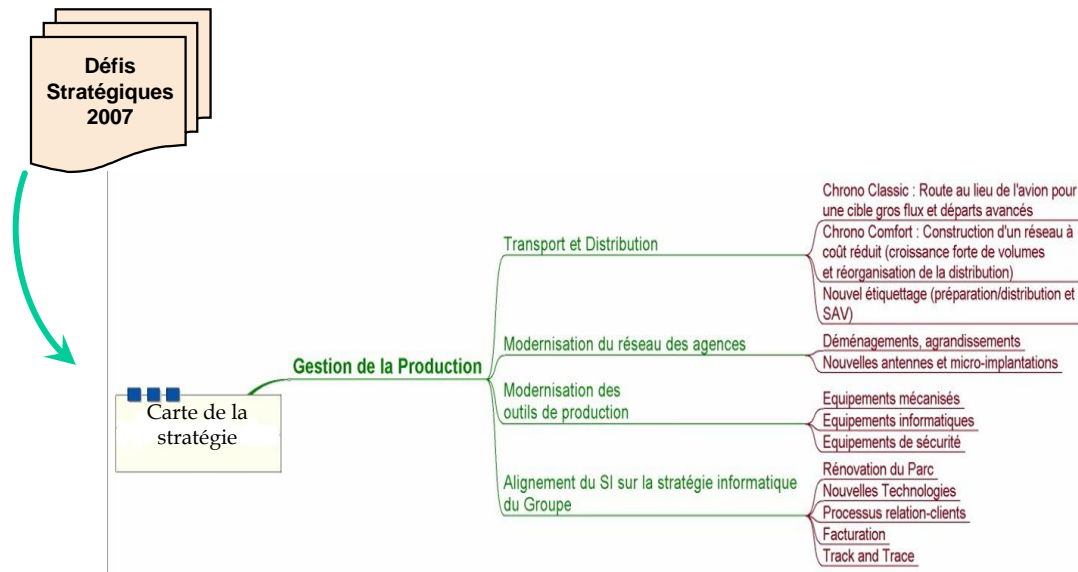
Défis Stratégiques 2007

Carte de la stratégie

Gestion de la Production

Transport et Distribution

Chrono Classic : Route au lieu de l'avion pour une cible gros flux et départs avancés

Chrono Comfort : Construction d'un réseau à coût réduit (croissance forte de volumes et réorganisation de la distribution)

Nouvel étiquettage (préparation/distribution et SAV)

Modernisation du réseau des agences

Déménagements, agrandissements

Nouvelles antennes et micro-implantations

Modernisation des outils de production

Equipements mécanisés

Equipements informatiques

Equipements de sécurité

Alignement du SI sur la stratégie informatique du Groupe

Rénovation du Parc

Nouvelles Technologies

Processus relation-clients

Facturation

Track and Trace